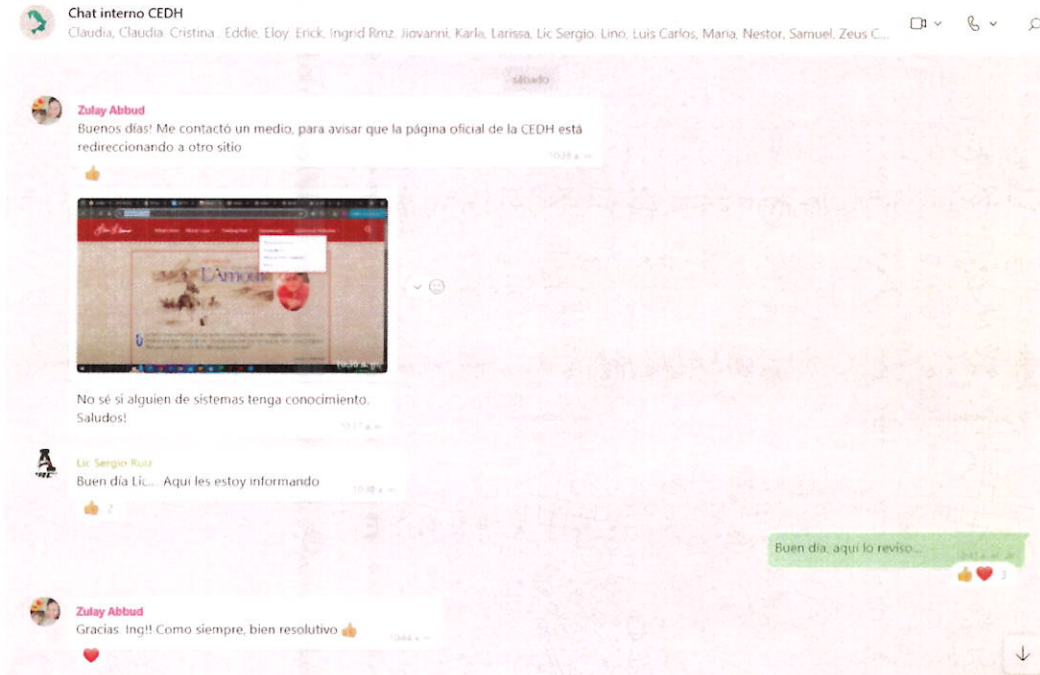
Chat interno CEDH
Claudia, Claudia Cristina, Eddie, Eloy, Erick, Ingrid Rmz, Jiovanni, Karla, Larissa, Lic Sergio, Lino, Luis Carlos, Maria, Nestor, Samuel, Zeus C...

sábado

Zulay Abbud
Buenos días! Me contactó un medio, para avisar que la página oficial de la CEDH está redireccionando a otro sitio
10:28 a. m.

L'Amour

No sé si alguien de sistemas tenga conocimiento. Saludos!
10:37 a. m.

Lic Sergio Ruiz
Buen día Lic... Aqui les estoy informando
10:38 a. m.
2

Buen día, aqui lo reviso...
10:41 a. m.
3

Zulay Abbud
Gracias. Ing!! Como siempre, bien resolutivo
10:44 a. m.